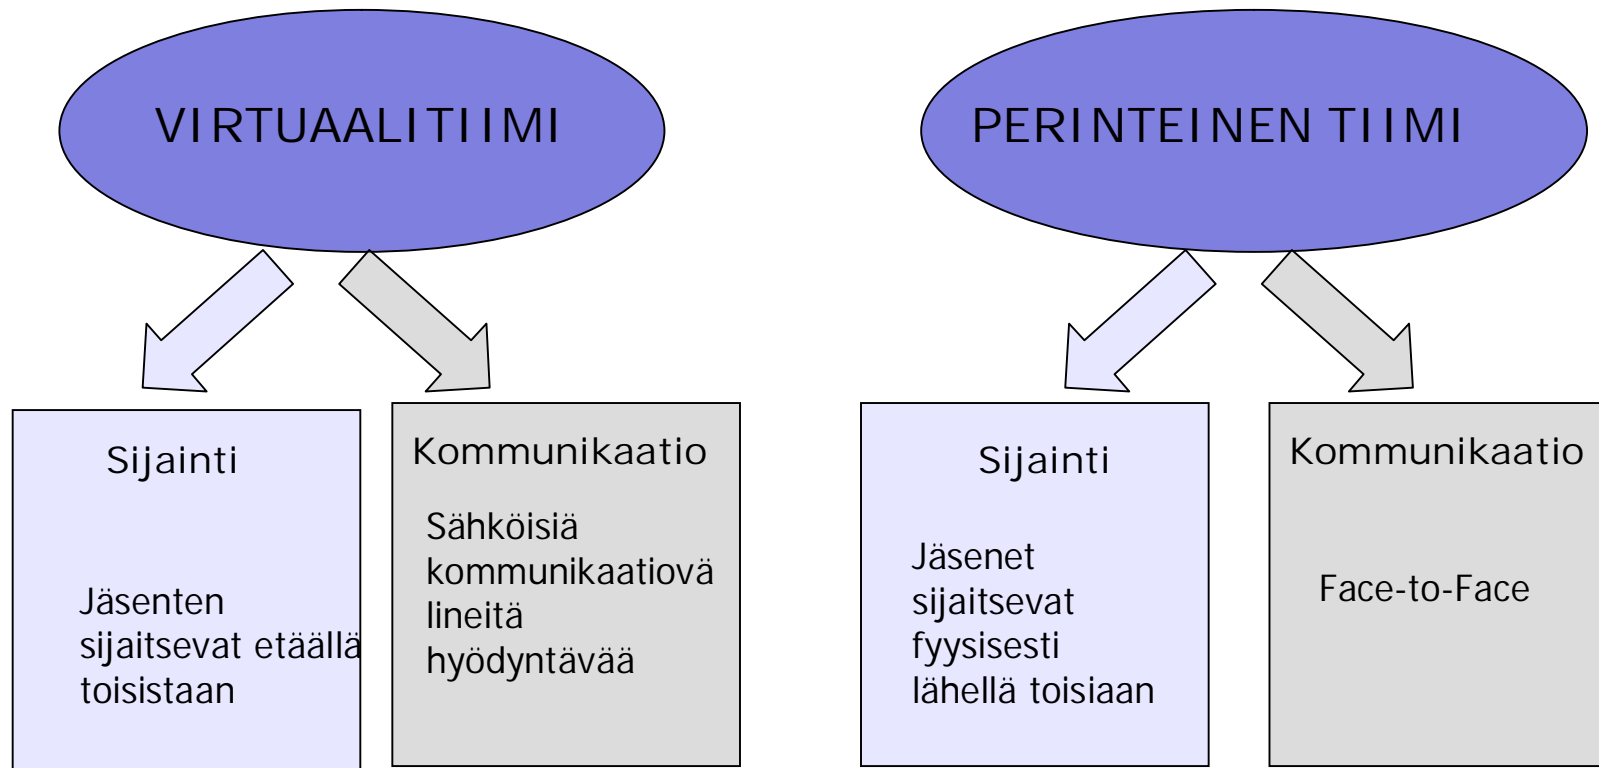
VIRTUAALITIIMI

Sijainti

Jäsenten sijaitsevat etäällä toisistaan

Kommunikaatio

Sähköisiä kommunikaatiovälineitä hyödyntävää

PERINTEINEN TIIMI

Sijainti

Jäsenet sijaitsevat fyysisesti lähellä toisiaan

Kommunikaatio

Face-to-Face